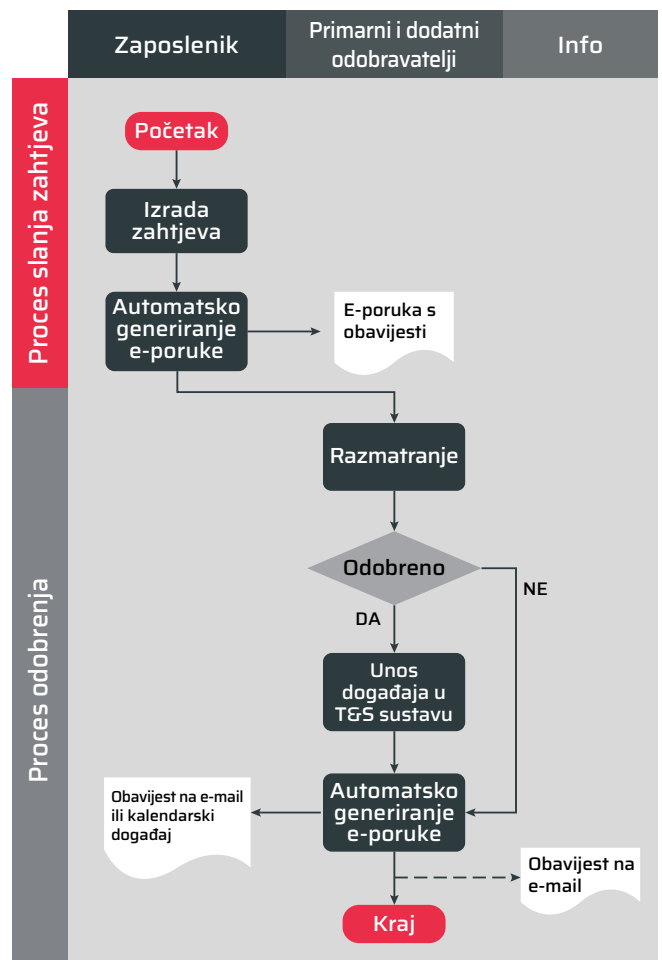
Zaposlenik

Primarni i dodatni odobravatelji

Info

Proces slanja zahtjeva

Proces odobrenja

Početak

Izrada zahtjeva

Automatsko generiranje e-poruke

E-poruka s obavijesti

Razmatranje

Odobreno

NE

DA

Unos događaja u T&S sustavu

Obavijest na e-mail ili kalendarski događaj

Automatsko generiranje e-poruke

Obavijest na e-mail

Kraj